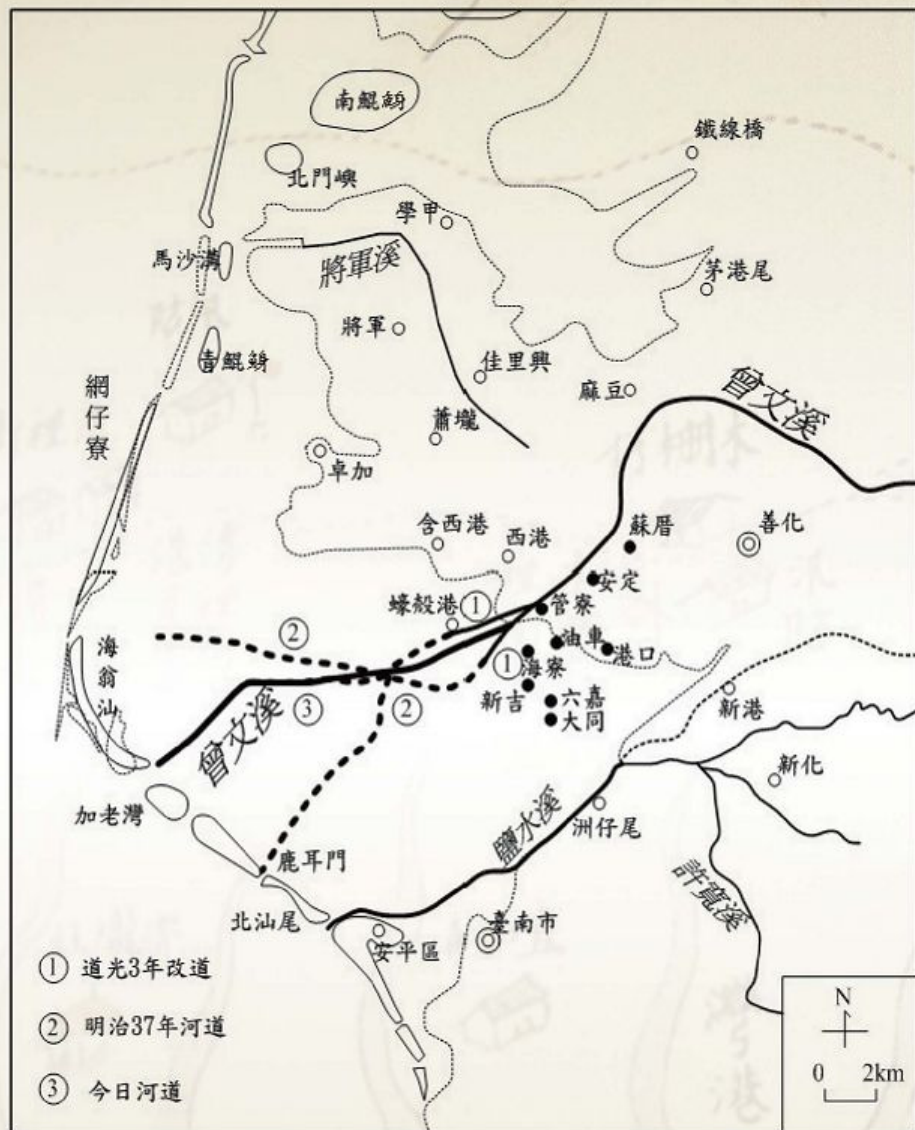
南鯤鯓

鐵線橋

北門嶼

學甲

馬沙溝

將軍溪

茅港尾

將軍

青鯤鯓

佳里興

麻豆

網仔寮

曾文溪

蕭壠

卓加

含西港

西港

蘇厝

善化

安定

蟳殼港

①

管寮

②

油車

港口

海翁汕

①

海寮

新吉

六嘉

大同

新港

曾文溪

③

②

新化

加老灣

鹽水溪

洲仔尾

鹿耳門

許寬溪

北汕尾

臺南市

安平區

① 道光3年改道

② 明治37年河道

③ 今日河道

N

0 2km